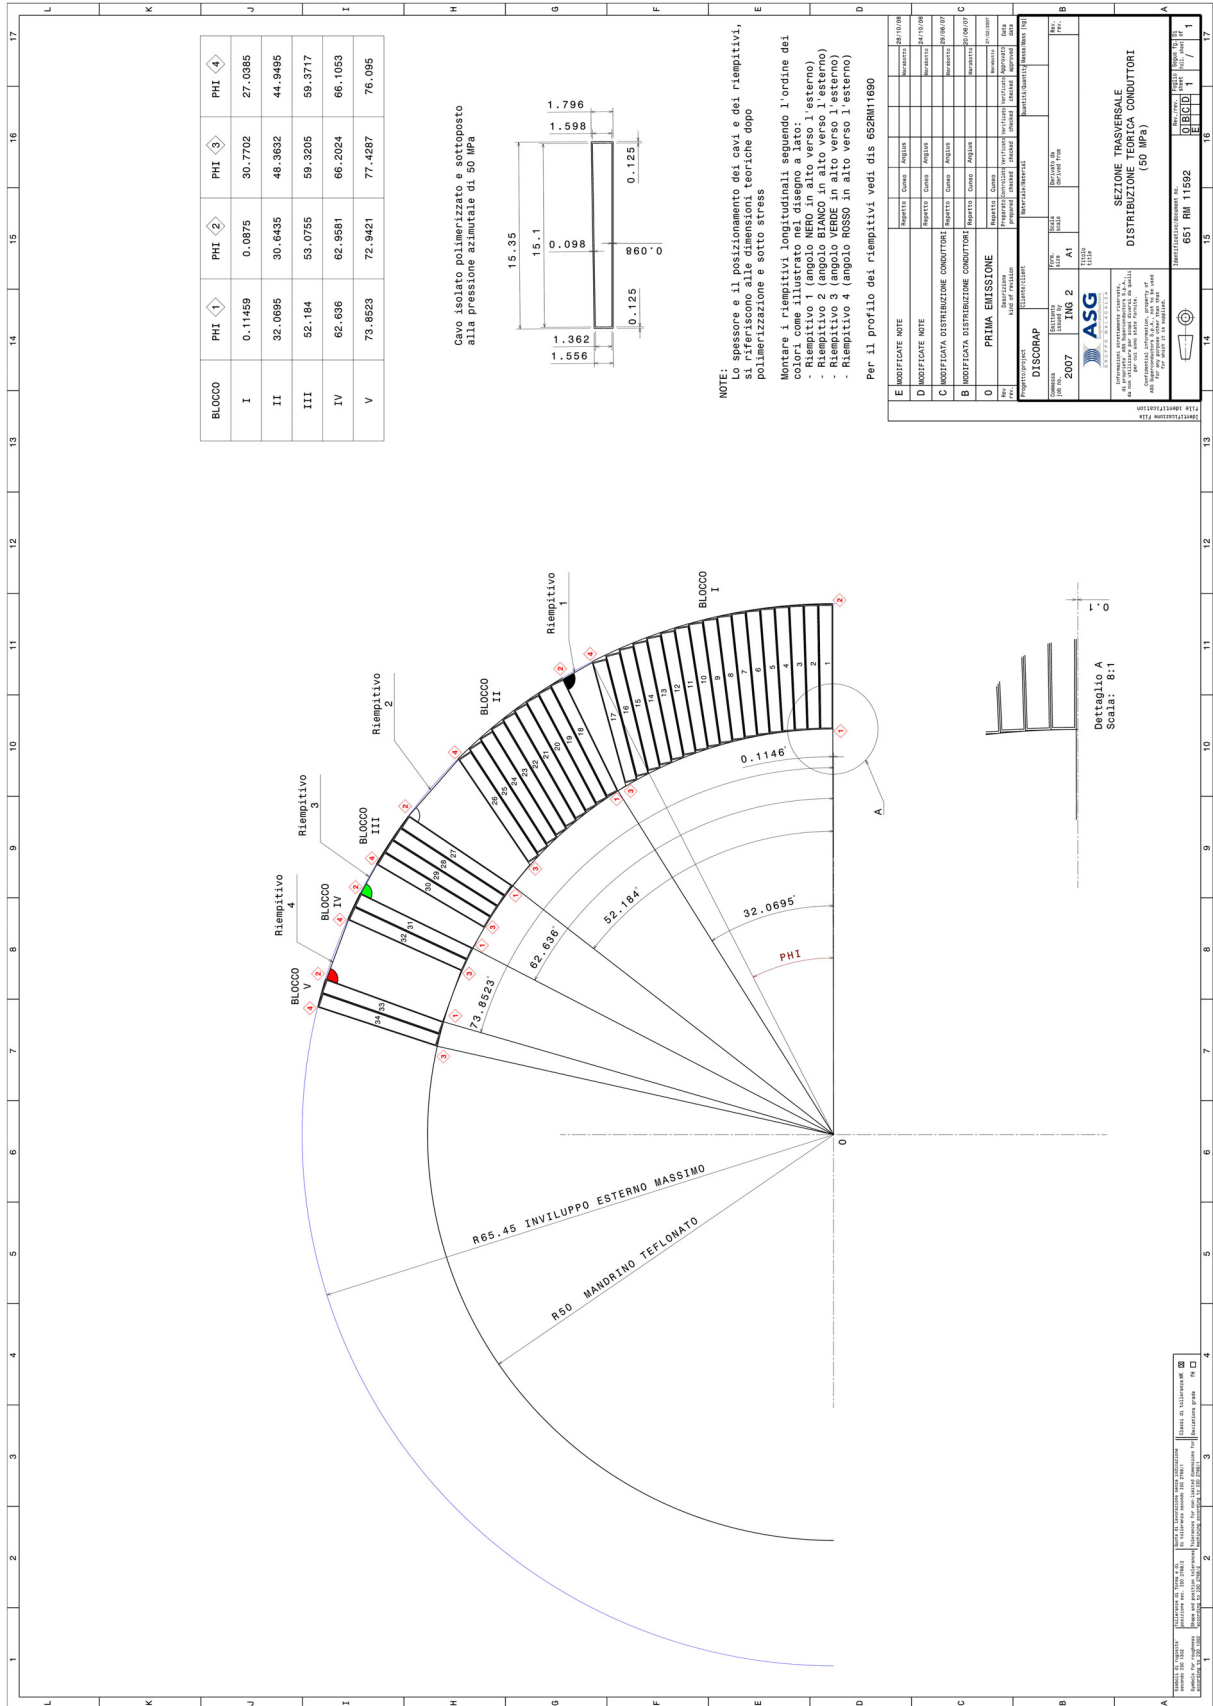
| BLOCCO | PHI 1 | PHI 2 | PHI 3 | PHI 4 |
|---|---|---|---|---|
| I | 0.11459 | 0.0875 | 30.7702 | 27.0385 |
| II | 32.0695 | 30.6435 | 48.3632 | 44.9495 |
| III | 52.184 | 53.0755 | 59.3205 | 59.3717 |
| IV | 62.636 | 62.9581 | 66.2024 | 66.1053 |
| V | 73.8523 | 72.9421 | 77.4287 | 76.095 |

Cavo isolato polimerizzato e sottoposto alla pressione azimutale di 50 MPa

1.796
1.598
15.35
15.1
0.098
0.125
0.098
0.125
1.362
1.556

NOTE:
Lo spessore e il posizionamento dei cavi e dei riempitivi, si riferiscono alle dimensioni teoriche dopo polimerizzazione e sotto stress

Montare i riempitivi longitudinali seguendo l'ordine dei colori come illustrato nel disegno a lato:
- Riempitivo 1 (angolo NERO in alto verso l'esterno)
- Riempitivo 2 (angolo BIANCO in alto verso l'esterno)
- Riempitivo 3 (angolo VERDE in alto verso l'esterno)
- Riempitivo 4 (angolo ROSSO in alto verso l'esterno)

Per il profilo dei riempitivi vedi dis 652RM11690

BLOCCO I
BLOCCO II
BLOCCO III
BLOCCO IV
BLOCCO V
Riempitivo 1
Riempitivo 2
Riempitivo 3
Riempitivo 4
0.1146°
32.0695°
52.184°
62.636°
73.8523°
PHI
R65.45 INVILUPPO ESTERNO MASSIMO
R50 MANDRINO TEFLONATO
O
A
Dettaglio A
Scala: 8:1
0.1

| E | MODIFICATE NOTE | Repetto | Cuneo | Angius | Marabotto | 28/10/08 |
|---|---|---|---|---|---|---|
| D | MODIFICATE NOTE | Repetto | Cuneo | Angius | Marabotto | 24/10/08 |
| C | MODIFICATA DISTRIBUZIONE CONDUTTORI | Repetto | Cuneo | Angius | Marabotto | 29/06/07 |
| B | MODIFICATA DISTRIBUZIONE CONDUTTORI | Repetto | Cuneo | Angius | Marabotto | 20/06/07 |
| 0 | PRIMA EMISSIONE | Repetto | Cuneo | | Marabotto | 27/02/2007 |
| Rev. | Descrizione kind of revision | Preparato prepared | Controllato checked | Verificato checked | Approvato approved | Data date |

Progetto/project DISCORAP
Cliente/client
Materiale/material
Quantità/Quantity
Massa/mass (kg)
Commessa job no. 2007
Emittente issued by ING 2
Form. size A1
Scala scale
Derivato da derived from
Titolo title
SEZIONE TRASVERSALE DISTRIBUZIONE TEORICA CONDUTTORI (50 MPa)
ASG
Identificativo/document no. 651 RM 11592
Rev./rev. 0 B C D E
Foglio sheet 1
Fogli full sheet 1
File identification